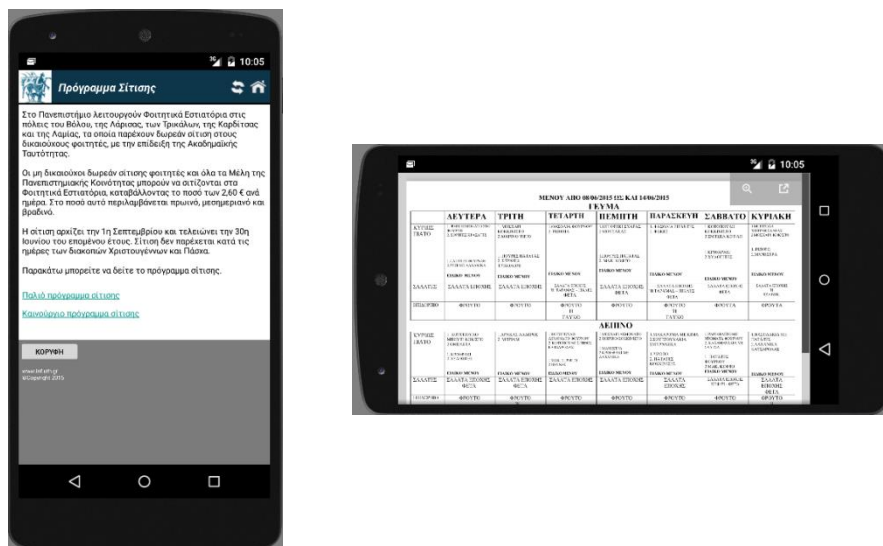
10:05

Πρόγραμμα Σίτισης

Στο Πανεπιστήμιο λειτουργούν Φοιτητικά Εστιατόρια στις πόλεις του Βόλου, της Λάρισας, των Τρικάλων, της Καρδίτσας και της Λαμίας, τα οποία παρέχουν δωρεάν σίτιση στους δικαιούχους φοιτητές, με την επίδειξη της Ακαδημαϊκής Ταυτότητας.

Οι μη δικαιούχοι δωρεάν σίτισης φοιτητές και όλα τα Μέλη της Πανεπιστημιακής Κοινότητας μπορούν να σιτίζονται στα Φοιτητικά Εστιατόρια, καταβάλλοντας το ποσό των 2,60 € ανά ημέρα. Στο ποσό αυτό περιλαμβάνεται πρωινό, μεσημεριανό και βραδινό.

Η σίτιση αρχίζει την 1η Σεπτεμβρίου και τελειώνει την 30η Ιουνίου του επόμενου έτους. Σίτιση δεν παρέχεται κατά τις ημέρες των διακοπών Χριστουγέννων και Πάσχα.

Παρακάτω μπορείτε να δείτε το πρόγραμμα σίτισης.

Παλιό πρόγραμμα σίτισης

Καινούργιο πρόγραμμα σίτισης

ΚΟΡΥΦΗ

www.bf.uth.gr
©Copyright 2015

10:05

ΜΕΝΟΥ ΑΠΟ 08/06/2015 ΕΩΣ ΚΑΙ 14/06/2015
ΓΕΥΜΑ

| | ΔΕΥΤΕΡΑ | ΤΡΙΤΗ | ΤΕΤΑΡΤΗ | ΠΕΜΠΤΗ | ΠΑΡΑΣΚΕΥΗ | ΣΑΒΒΑΤΟ | ΚΥΡΙΑΚΗ |
|---|---|---|---|---|---|---|---|
| ΚΥΡΙΩΣ ΠΙΑΤΟ | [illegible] | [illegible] | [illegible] | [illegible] | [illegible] | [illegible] | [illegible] |
| | ΠΙΑΤΟ ΜΕΝΟΥ | ΠΙΑΤΟ ΜΕΝΟΥ | ΠΙΑΤΟ ΜΕΝΟΥ | ΠΙΑΤΟ ΜΕΝΟΥ | ΠΙΑΤΟ ΜΕΝΟΥ | ΠΙΑΤΟ ΜΕΝΟΥ | ΠΙΑΤΟ ΜΕΝΟΥ |
| ΣΑΛΑΤΕΣ | ΣΑΛΑΤΑ ΕΠΟΧΗΣ | ΣΑΛΑΤΑ ΕΠΟΧΗΣ | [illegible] ΦΕΤΑ | ΣΑΛΑΤΑ ΕΠΟΧΗΣ ΦΕΤΑ | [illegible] ΦΕΤΑ | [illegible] ΦΕΤΑ | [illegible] |
| ΕΠΙΔΟΡΠΙΟ | ΦΡΟΥΤΟ | ΦΡΟΥΤΟ | ΦΡΟΥΤΟ Η ΓΛΥΚΟ | ΦΡΟΥΤΟ | ΦΡΟΥΤΟ Η ΓΛΥΚΟ | ΦΡΟΥΤΑ | ΦΡΟΥΤΑ |

ΔΕΙΠΝΟ

| | | | | | | | |
|---|---|---|---|---|---|---|---|
| ΚΥΡΙΩΣ ΠΙΑΤΟ | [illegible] | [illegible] | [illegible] | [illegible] | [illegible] | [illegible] | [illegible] |
| | ΠΙΑΤΟ ΜΕΝΟΥ | ΠΙΑΤΟ ΜΕΝΟΥ | ΠΙΑΤΟ ΜΕΝΟΥ | ΠΙΑΤΟ ΜΕΝΟΥ | ΠΙΑΤΟ ΜΕΝΟΥ | ΠΙΑΤΟ ΜΕΝΟΥ | ΠΙΑΤΟ ΜΕΝΟΥ |
| ΣΑΛΑΤΕΣ | ΣΑΛΑΤΑ ΕΠΟΧΗΣ ΦΕΤΑ | ΣΑΛΑΤΑ ΕΠΟΧΗΣ ΦΕΤΑ | ΣΑΛΑΤΑ ΕΠΟΧΗΣ | ΣΑΛΑΤΑ ΕΠΟΧΗΣ | ΣΑΛΑΤΑ ΕΠΟΧΗΣ | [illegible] | ΣΑΛΑΤΑ ΕΠΟΧΗΣ ΦΕΤΑ |
| ΕΠΙΔΟΡΠΙΟ | ΦΡΟΥΤΟ | ΦΡΟΥΤΟ | ΦΡΟΥΤΟ | ΦΡΟΥΤΟ | ΦΡΟΥΤΟ | ΦΡΟΥΤΟ | ΦΡΟΥΤΟ |